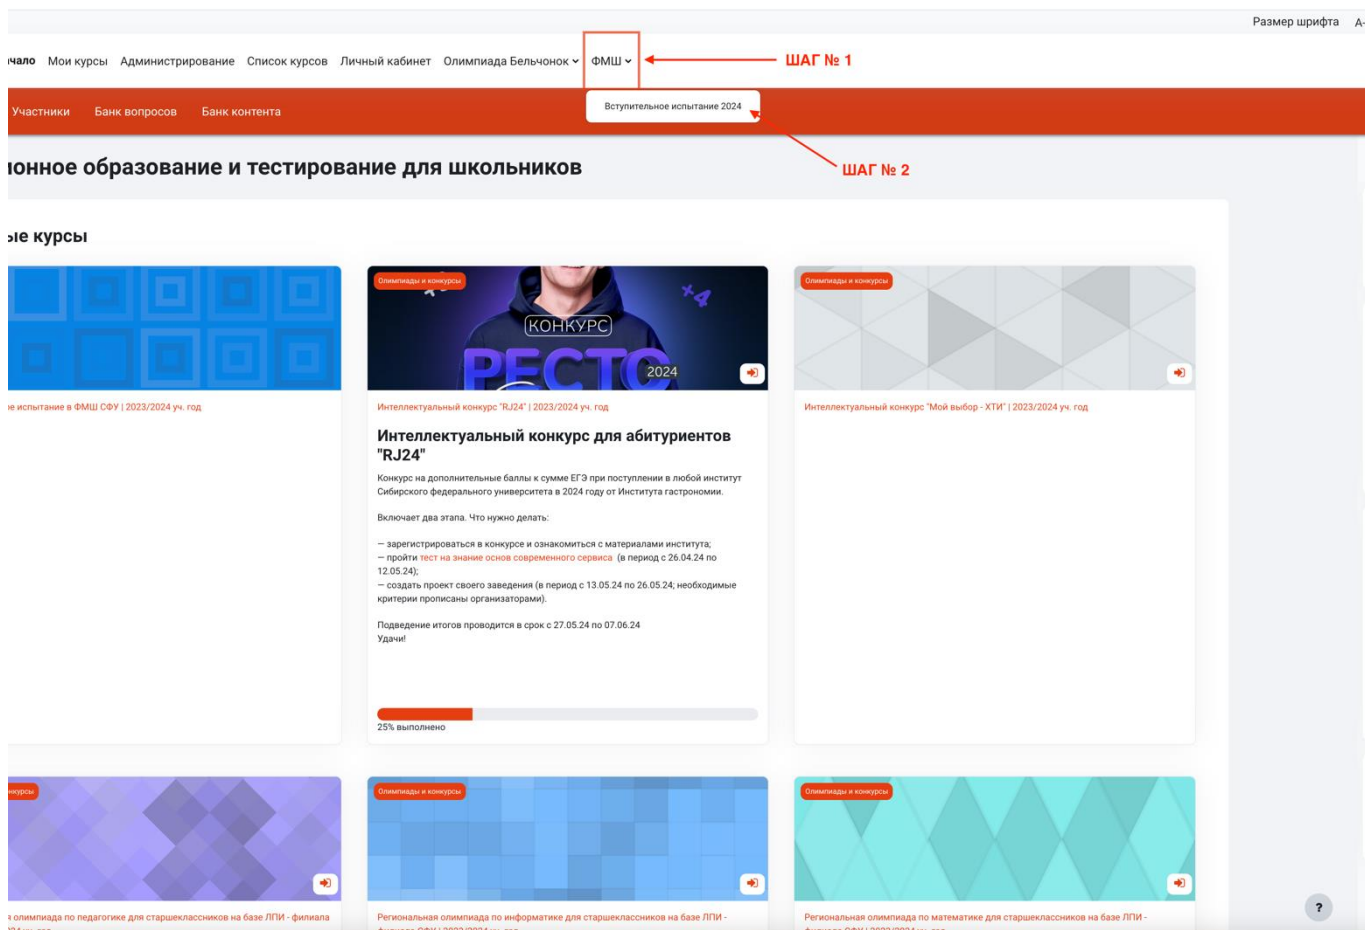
Размер шрифта А-

чало Мои курсы Администрирование Список курсов Личный кабинет Олимпиада Бельчонок ФМШ

ШАГ № 1

Участники Банк вопросов Банк контента

Вступительное испытание 2024

ШАГ № 2

ионное образование и тестирование для школьников

ые курсы

е испытание в ФМШ СФУ | 2023/2024 уч. год

Олимпиады и конкурсы

КОНКУРС

РЕСТО

2024

Интеллектуальный конкурс "RJ24" | 2023/2024 уч. год

Интеллектуальный конкурс для абитуриентов "RJ24"

Конкурс на дополнительные баллы к сумме ЕГЭ при поступлении в любой институт Сибирского федерального университета в 2024 году от Института гастрономии.

Включает два этапа. Что нужно делать:

— зарегистрироваться в конкурсе и ознакомиться с материалами института;
— пройти тест на знание основ современного сервиса (в период с 26.04.24 по 12.05.24);
— создать проект своего заведения (в период с 13.05.24 по 26.05.24; необходимые критерии прописаны организаторами).

Подведение итогов проводится в срок с 27.05.24 по 07.06.24
Удачи!

25% выполнено

Олимпиады и конкурсы

Интеллектуальный конкурс "Мой выбор - ХТИ" | 2023/2024 уч. год

нкурсы

я олимпиада по педагогике для старшеклассников на базе ЛПИ - филиала

Олимпиады и конкурсы

Региональная олимпиада по информатике для старшеклассников на базе ЛПИ -

Олимпиады и конкурсы

Региональная олимпиада по математике для старшеклассников на базе ЛПИ -

?